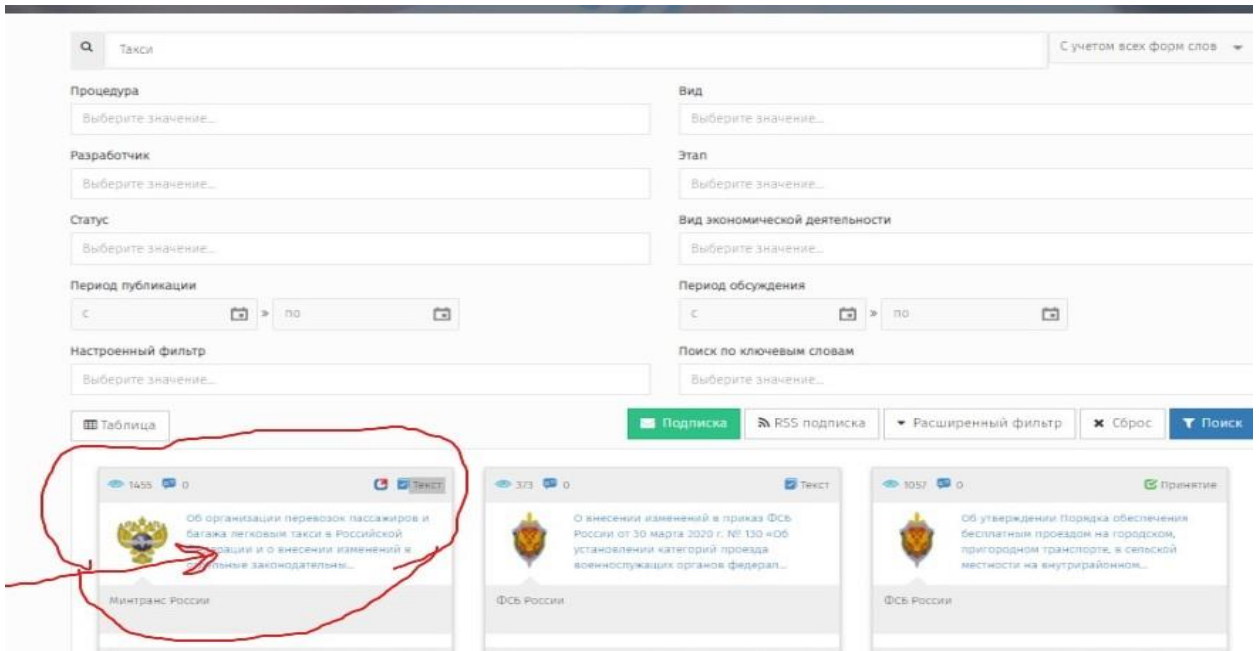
Такси

С учетом всех форм слов

Процедура
Выберите значение...

Вид
Выберите значение...

Разработчик
Выберите значение...

Этап
Выберите значение...

Статус
Выберите значение...

Вид экономической деятельности
Выберите значение...

Период публикации
с » по

Период обсуждения
с » по

Настроенный фильтр
Выберите значение...

Поиск по ключевым словам
Выберите значение...

Таблица

Подписка RSS подписка Расширенный фильтр Сброс Поиск

1455 0 Текст
Об организации перевозок пассажиров и багажа легковым такси в Российской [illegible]ации и о внесении изменений в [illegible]льные законодательны...
Минтранс России

373 0 Текст
О внесении изменений в приказ ФСБ России от 30 марта 2020 г. № 130 «Об установлении категорий проезда военнослужащих органов федерал...
ФСБ России

1057 0 Принятие
Об утверждении Порядка обеспечения бесплатным проездом на городском, пригородном транспорте, в сельской местности на внутрирайонном...
ФСБ России